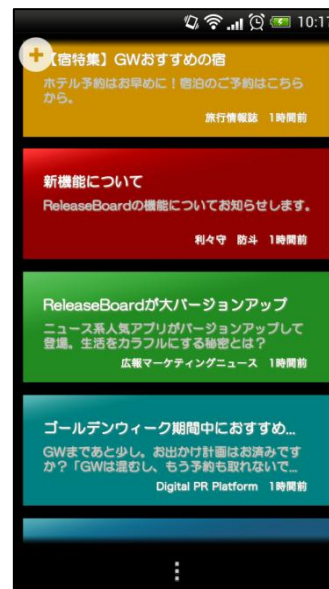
10:17

+

【宿特集】GWおすすめの宿

ホテル予約はお早めに！宿泊のご予約はこちらから。

旅行情報誌　1時間前

新機能について

ReleaseBoardの機能についてお知らせします。

利々守　防斗　1時間前

ReleaseBoardが大バージョンアップ

ニュース系人気アプリがバージョンアップして登場。生活をカラフルにする秘密とは？

広報マーケティングニュース　1時間前

ゴールデンウィーク期間中におすすめ...

GWまであと少し。お出かけ計画はお済みですか？「GWは混むし、もう予約も取れないで...

Digital PR Platform　1時間前